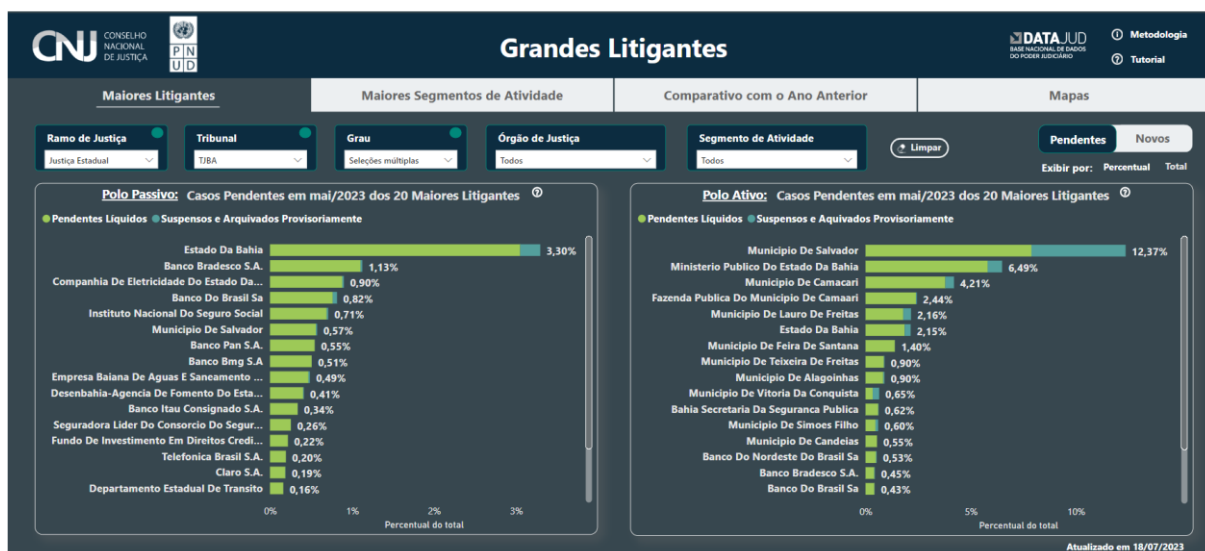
CNJ CONSELHO NACIONAL DE JUSTIÇA

P N U D

Grandes Litigantes

DATAJUD BASE NACIONAL DE DADOS DO PODER JUDICIÁRIO

Metodologia

Tutorial

Maiores Litigantes | Maiores Segmentos de Atividade | Comparativo com o Ano Anterior | Mapas

Ramo de Justiça: Justiça Estadual
Tribunal: TJBA
Grau: Seleções múltiplas
Órgão de Justiça: Todos
Segmento de Atividade: Todos

Limpar

Pendentes | Novos

Exibir por: Percentual Total

Polo Passivo: Casos Pendentes em mai/2023 dos 20 Maiores Litigantes

Pendentes Líquidos | Suspensos e Arquivados Provisoriamente

Estado Da Bahia 3,30%
Banco Bradesco S.A. 1,13%
Companhia De Eletricidade Do Estado Da... 0,90%
Banco Do Brasil Sa 0,82%
Instituto Nacional Do Seguro Social 0,71%
Municipio De Salvador 0,57%
Banco Pan S.A. 0,55%
Banco Bmg S.A 0,51%
Empresa Baiana De Aguas E Saneamento ... 0,49%
Desenbahia-Agencia De Fomento Do Esta... 0,41%
Banco Itau Consignado S.A. 0,34%
Seguradora Lider Do Consorcio Do Segur... 0,26%
Fundo De Investimento Em Direitos Credi... 0,22%
Telefonica Brasil S.A. 0,20%
Claro S.A. 0,19%
Departamento Estadual De Transito 0,16%

0% 1% 2% 3%
Percentual do total

Polo Ativo: Casos Pendentes em mai/2023 dos 20 Maiores Litigantes

Pendentes Líquidos | Suspensos e Aquivados Provisoriamente

Municipio De Salvador 12,37%
Ministerio Publico Do Estado Da Bahia 6,49%
Municipio De Camacari 4,21%
Fazenda Publica Do Municipio De Camaari 2,44%
Municipio De Lauro De Freitas 2,16%
Estado Da Bahia 2,15%
Municipio De Feira De Santana 1,40%
Municipio De Teixeira De Freitas 0,90%
Municipio De Alagoinhas 0,90%
Municipio De Vitoria Da Conquista 0,65%
Bahia Secretaria Da Seguranca Publica 0,62%
Municipio De Simoes Filho 0,60%
Municipio De Candeias 0,55%
Banco Do Nordeste Do Brasil Sa 0,53%
Banco Bradesco S.A. 0,45%
Banco Do Brasil Sa 0,43%

0% 5% 10%
Percentual do total

Atualizado em 18/07/2023